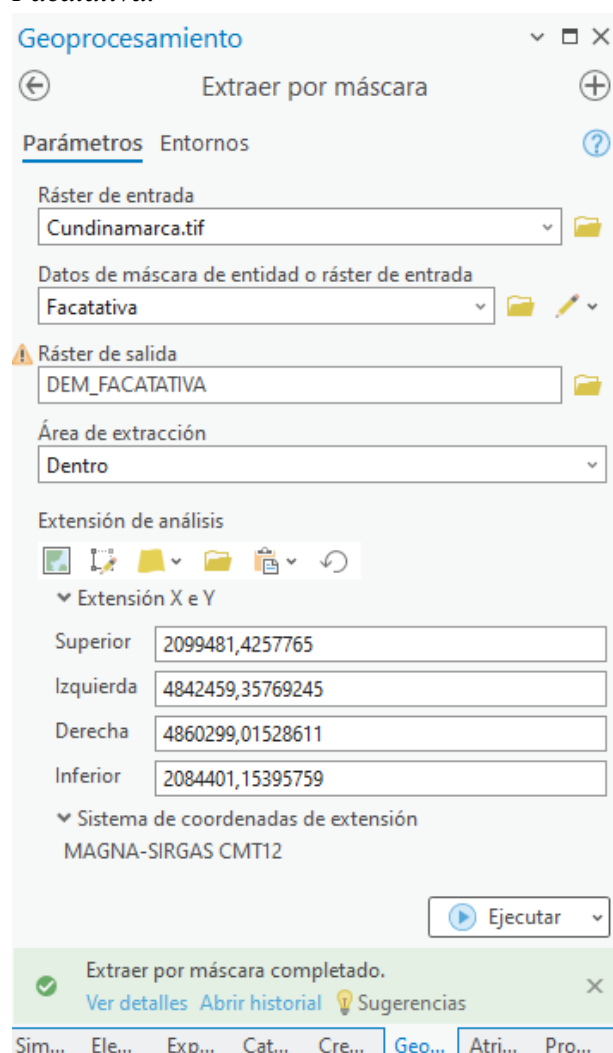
Geoprocesamiento

Extraer por máscara

Parámetros Entornos

Ráster de entrada
Cundinamarca.tif

Datos de máscara de entidad o ráster de entrada
Facatativa

Ráster de salida
DEM_FACATATIVA

Área de extracción
Dentro

Extensión de análisis

Extensión X e Y

Superior 2099481,4257765
Izquierda 4842459,35769245
Derecha 4860299,01528611
Inferior 2084401,15395759

Sistema de coordenadas de extensión
MAGNA-SIRGAS CMT12

Ejecutar

Extraer por máscara completado.
Ver detalles Abrir historial Sugerencias

Sim... Ele... Exp... Cat... Cre... Geo... Atri... Pro...